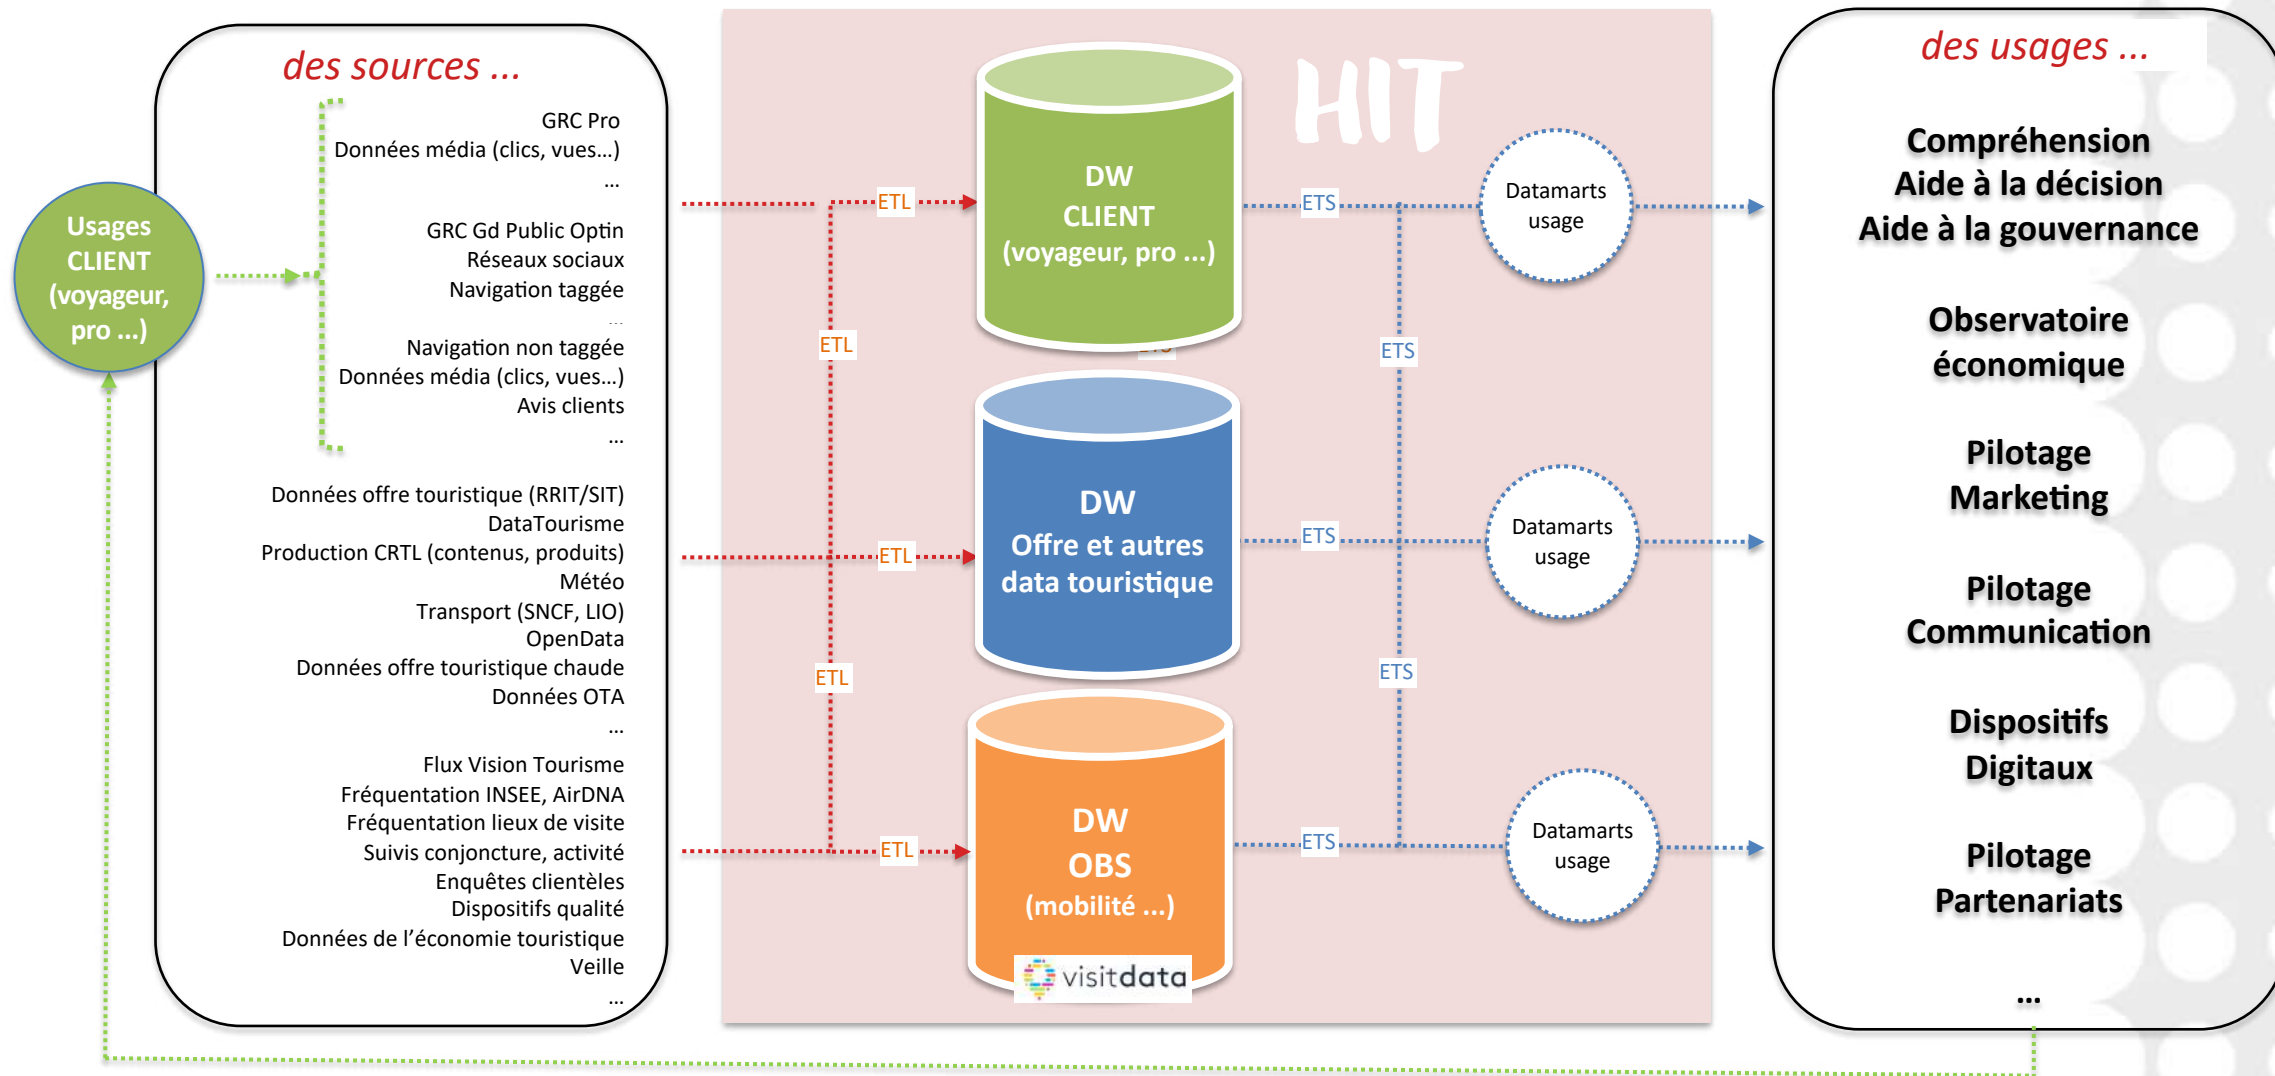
des sources ...

Usages CLIENT (voyageur, pro ...)

GRC Pro
Données média (clics, vues...)
...

GRC Gd Public Optin
Réseaux sociaux
Navigation taggée
...
Navigation non taggée
Données média (clics, vues...)
Avis clients
...

Données offre touristique (RRIT/SIT)
DataTourisme
Production CRTL (contenus, produits)
Météo
Transport (SNCF, LIO)
OpenData
Données offre touristique chaude
Données OTA
...

Flux Vision Tourisme
Fréquentation INSEE, AirDNA
Fréquentation lieux de visite
Suivis conjoncture, activité
Enquêtes clientèles
Dispositifs qualité
Données de l'économie touristique
Veille
...

HIT

ETL
ETL
ETL
ETL
ETL

DW CLIENT (voyageur, pro ...)

DW Offre et autres data touristique

DW OBS (mobilité ...)

visitdata

ETS
ETS
ETS
ETS
ETS

Datamarts usage
Datamarts usage
Datamarts usage

des usages ...

Compréhension
Aide à la décision
Aide à la gouvernance

Observatoire économique

Pilotage Marketing

Pilotage Communication

Dispositifs Digitaux

Pilotage Partenariats

...